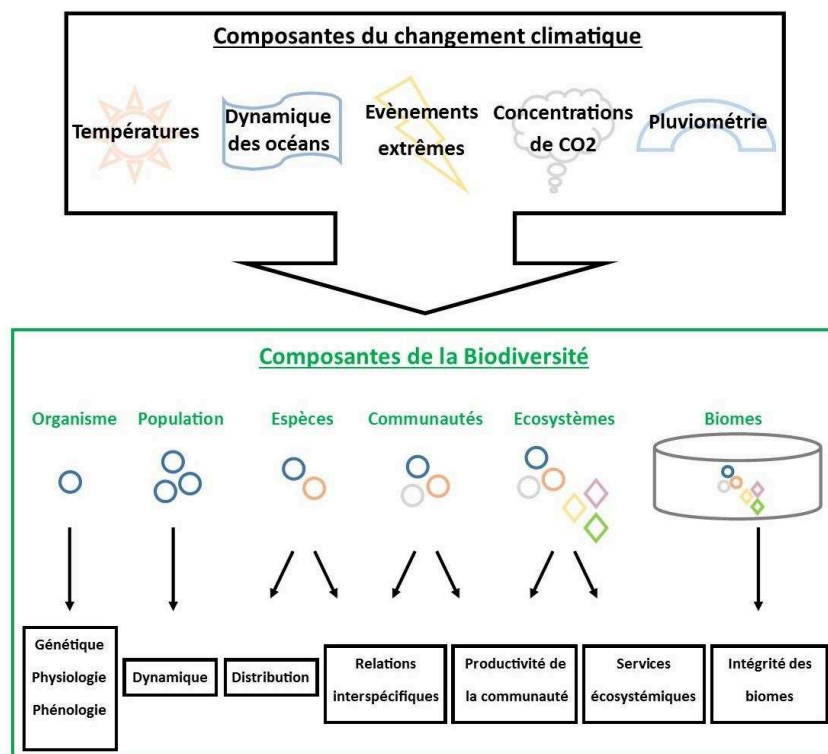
Composantes du changement climatique

Températures

Dynamique des océans

Evènements extrêmes

Concentrations de CO2

Pluviométrie

Composantes de la Biodiversité

Organisme

Population

Espèces

Communautés

Ecosystèmes

Biomes

Génétique
Physiologie
Phénologie

Dynamique

Distribution

Relations interspécifiques

Productivité de la communauté

Services écosystémiques

Intégrité des biomes